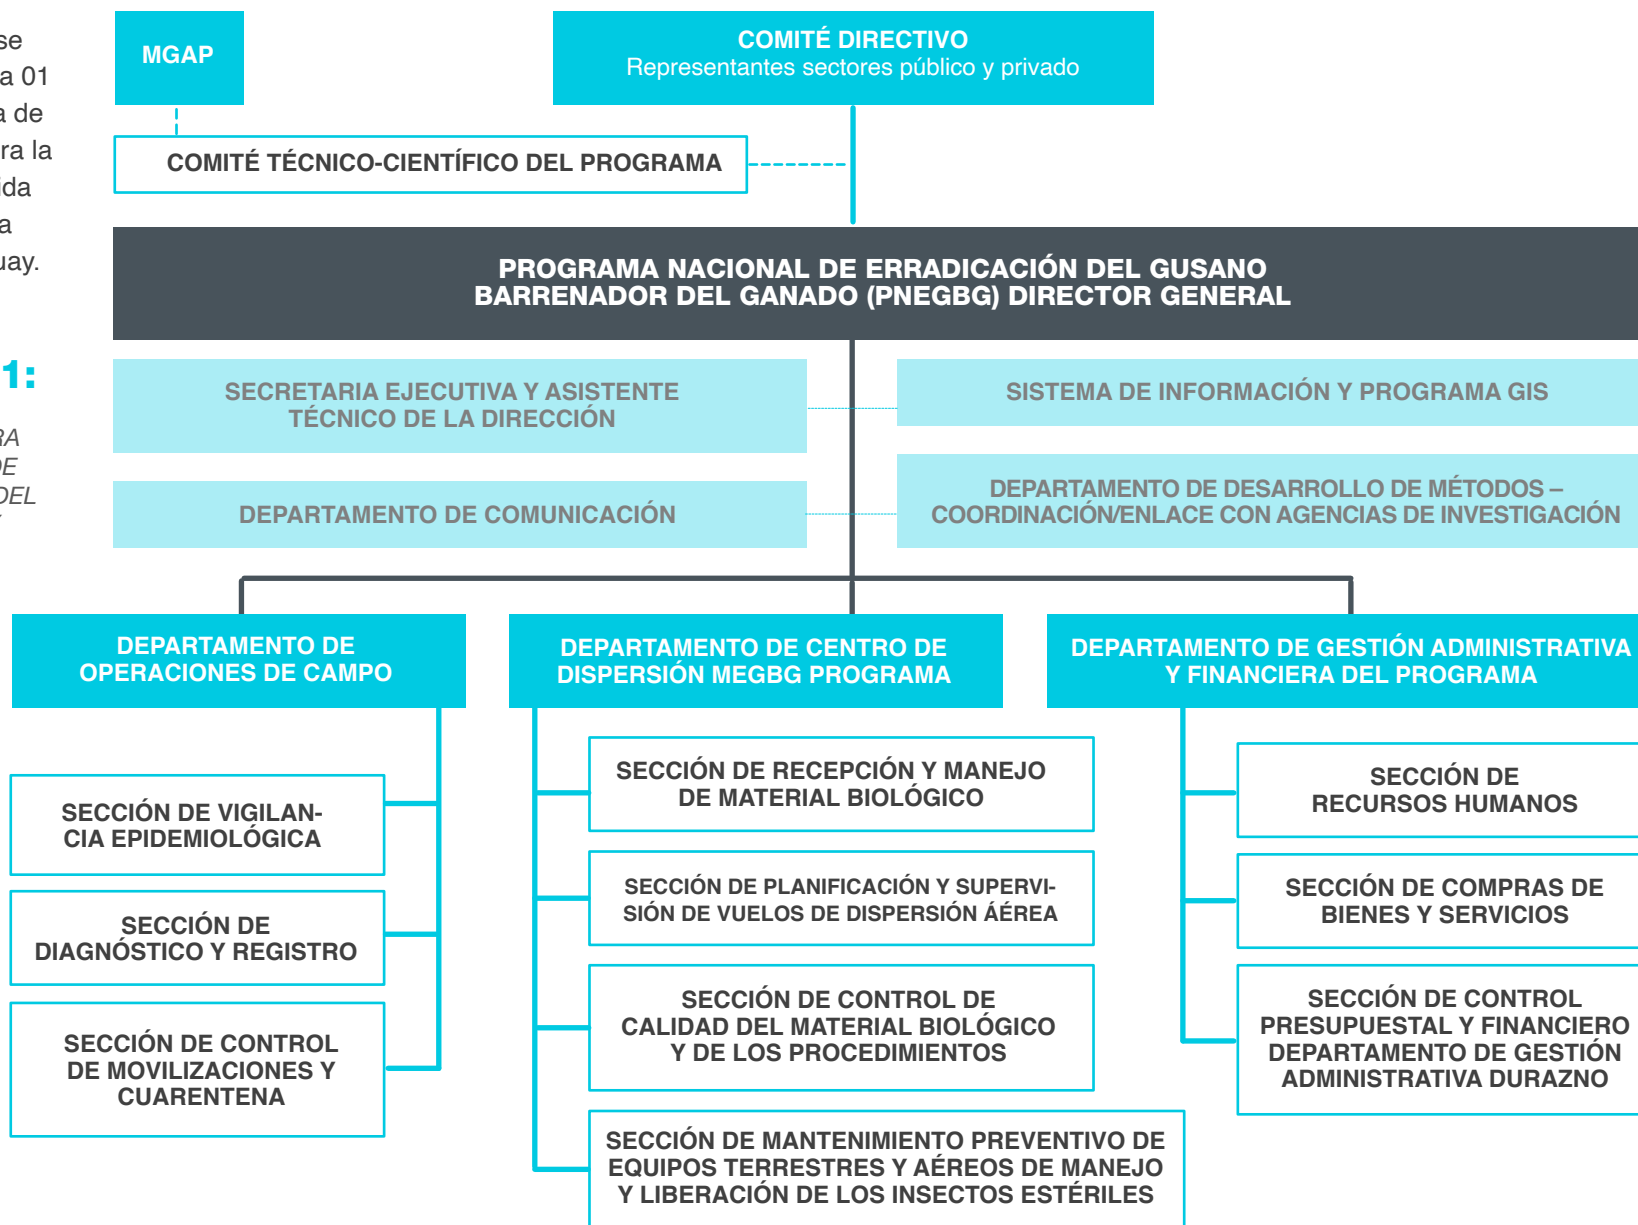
se
a 01
a de
ra la
ida
a
uay.

1:

RA
DE
DEL

MGAP

COMITÉ DIRECTIVO
Representantes sectores público y privado

COMITÉ TÉCNICO-CIENTÍFICO DEL PROGRAMA

PROGRAMA NACIONAL DE ERRADICACIÓN DEL GUSANO BARRENADOR DEL GANADO (PNEGBG) DIRECTOR GENERAL

SECRETARIA EJECUTIVA Y ASISTENTE TÉCNICO DE LA DIRECCIÓN

SISTEMA DE INFORMACIÓN Y PROGRAMA GIS

DEPARTAMENTO DE COMUNICACIÓN

DEPARTAMENTO DE DESARROLLO DE MÉTODOS – COORDINACIÓN/ENLACE CON AGENCIAS DE INVESTIGACIÓN

DEPARTAMENTO DE OPERACIONES DE CAMPO

DEPARTAMENTO DE CENTRO DE DISPERSIÓN MEGBG PROGRAMA

DEPARTAMENTO DE GESTIÓN ADMINISTRATIVA Y FINANCIERA DEL PROGRAMA

SECCIÓN DE VIGILANCIA EPIDEMIOLÓGICA

SECCIÓN DE DIAGNÓSTICO Y REGISTRO

SECCIÓN DE CONTROL DE MOVILIZACIONES Y CUARENTENA

SECCIÓN DE RECEPCIÓN Y MANEJO DE MATERIAL BIOLÓGICO

SECCIÓN DE PLANIFICACIÓN Y SUPERVISIÓN DE VUELOS DE DISPERSIÓN ÁÉREA

SECCIÓN DE CONTROL DE CALIDAD DEL MATERIAL BIOLÓGICO Y DE LOS PROCEDIMIENTOS

SECCIÓN DE MANTENIMIENTO PREVENTIVO DE EQUIPOS TERRESTRES Y AÉREOS DE MANEJO Y LIBERACIÓN DE LOS INSECTOS ESTÉRILES

SECCIÓN DE RECURSOS HUMANOS

SECCIÓN DE COMPRAS DE BIENES Y SERVICIOS

SECCIÓN DE CONTROL PRESUPUESTAL Y FINANCIERO DEPARTAMENTO DE GESTIÓN ADMINISTRATIVA DURAZNO